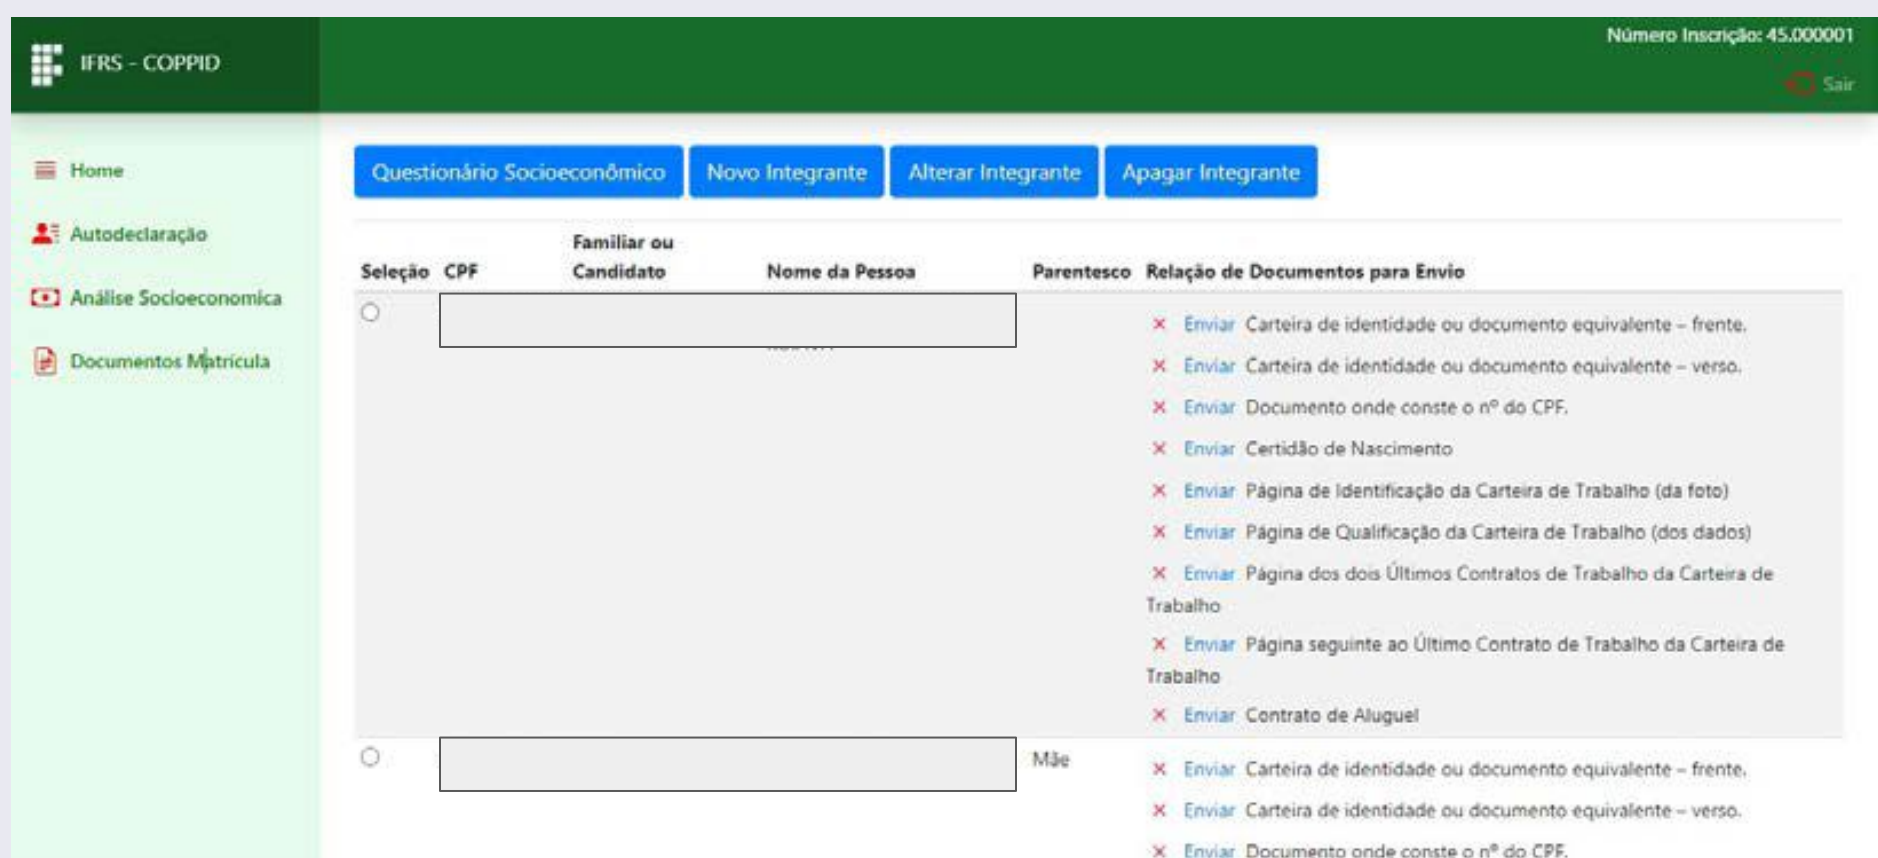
IFRS - COPPID

Número Inscrição: 45.000001

Sair

Home

Autodeclaração

Análise Socioeconomica

Documentos Matrícula

Questionário Socioeconômico | Novo Integrante | Alterar Integrante | Apagar Integrante

| Seleção | CPF | Familiar ou Candidato | Nome da Pessoa | Parentesco | Relação de Documentos para Envio |
|---|---|---|---|---|---|
| | | | | | × Enviar Carteira de identidade ou documento equivalente – frente. × Enviar Carteira de identidade ou documento equivalente – verso. × Enviar Documento onde conste o nº do CPF. × Enviar Certidão de Nascimento × Enviar Página de Identificação da Carteira de Trabalho (da foto) × Enviar Página de Qualificação da Carteira de Trabalho (dos dados) × Enviar Página dos dois Últimos Contratos de Trabalho da Carteira de Trabalho × Enviar Página seguinte ao Último Contrato de Trabalho da Carteira de Trabalho × Enviar Contrato de Aluguel |
| | | | | Mãe | × Enviar Carteira de identidade ou documento equivalente – frente. × Enviar Carteira de identidade ou documento equivalente – verso. × Enviar Documento onde conste o nº do CPF. |